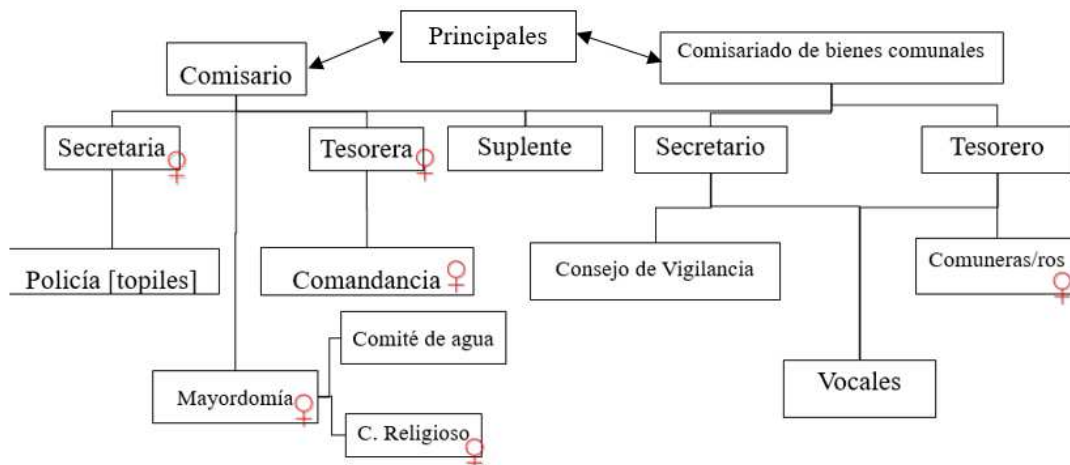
Principales

Comisario

Comisariado de bienes comunales

Secretaria ♀

Tesorera ♀

Suplente

Secretario

Tesorero

Policía [topiles]

Comandancia ♀

Consejo de Vigilancia

Comuneras/ros ♀

Comité de agua

Mayordomía ♀

C. Religioso ♀

Vocales